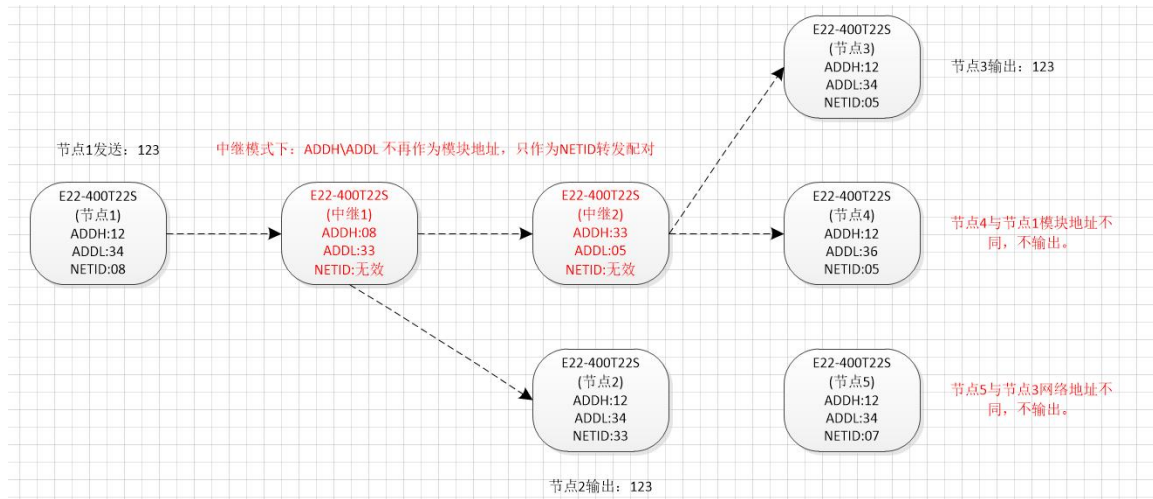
E22-400T22S
(节点3)
ADDH:12
ADDL:34
NETID:05

节点3输出：123

节点1发送：123

中继模式下：ADDH\ADDL 不再作为模块地址，只作为NETID转发配对

E22-400T22S
(节点1)
ADDH:12
ADDL:34
NETID:08

E22-400T22S
(中继1)
ADDH:08
ADDL:33
NETID:无效

E22-400T22S
(中继2)
ADDH:33
ADDL:05
NETID:无效

E22-400T22S
(节点4)
ADDH:12
ADDL:36
NETID:05

节点4与节点1模块地址不同，不输出。

E22-400T22S
(节点2)
ADDH:12
ADDL:34
NETID:33

E22-400T22S
(节点5)
ADDH:12
ADDL:34
NETID:07

节点5与节点3网络地址不同，不输出。

节点2输出：123